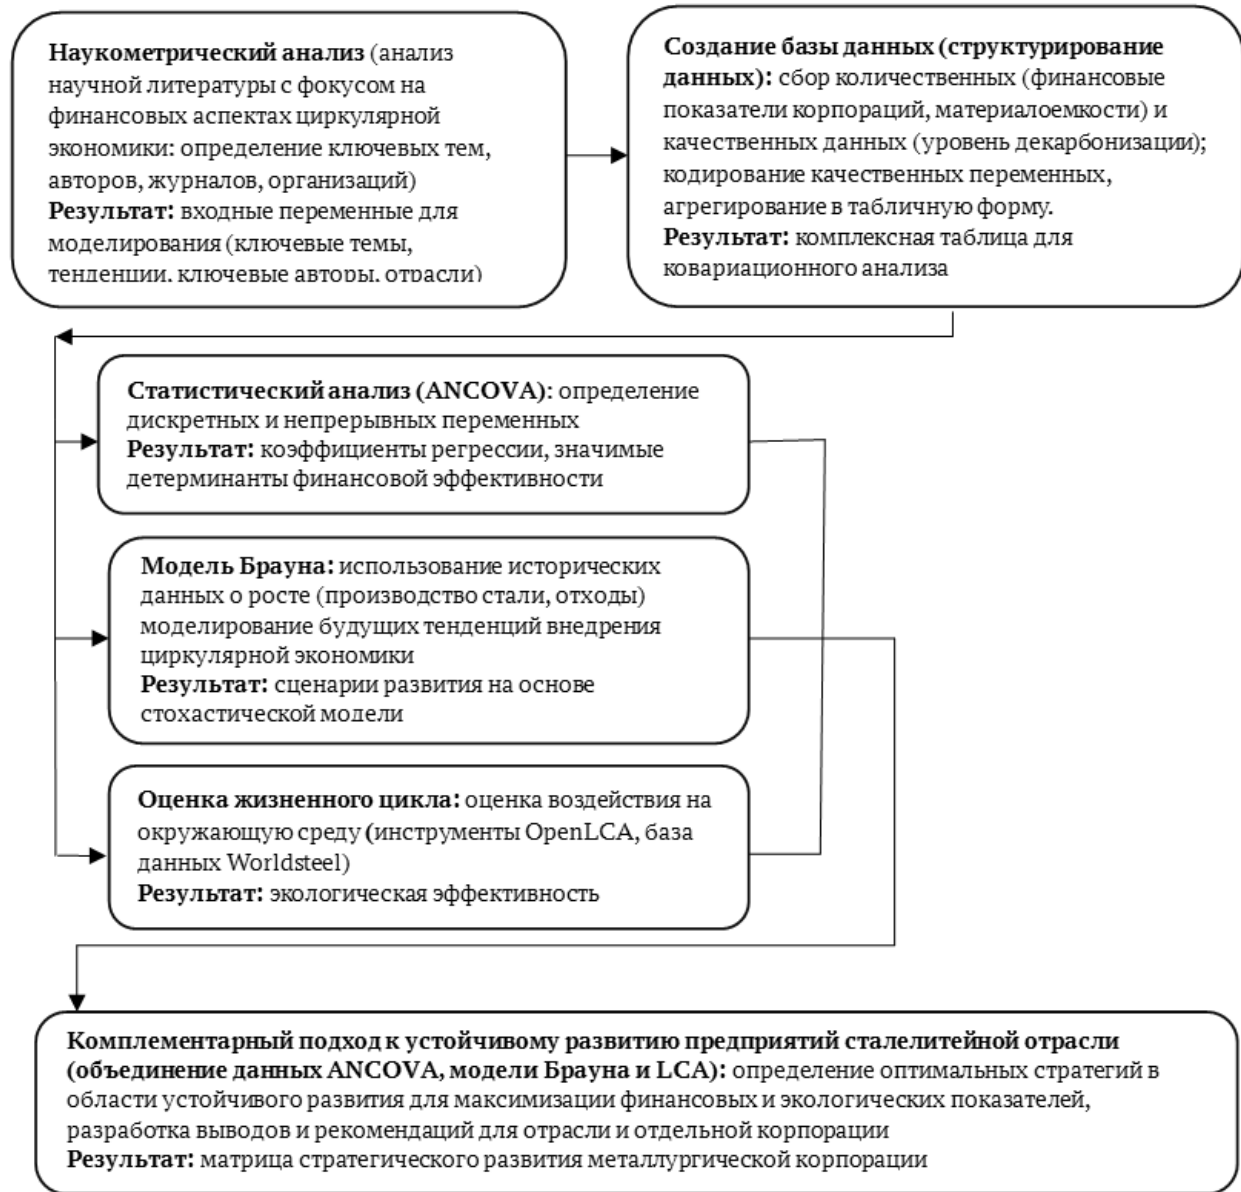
**Наукометрический анализ** (анализ научной литературы с фокусом на финансовых аспектах циркулярной экономики: определение ключевых тем, авторов, журналов, организаций)
**Результат:** входные переменные для моделирования (ключевые темы, тенденции, ключевые авторы, отрасли)

**Создание базы данных (структурирование данных):** сбор количественных (финансовые показатели корпораций, материалоемкости) и качественных данных (уровень декарбонизации); кодирование качественных переменных, агрегирование в табличную форму.
**Результат:** комплексная таблица для ковариационного анализа

**Статистический анализ (ANCOVA)**: определение дискретных и непрерывных переменных
**Результат:** коэффициенты регрессии, значимые детерминанты финансовой эффективности

**Модель Брауна:** использование исторических данных о росте (производство стали, отходы) моделирование будущих тенденций внедрения циркулярной экономики
**Результат:** сценарии развития на основе стохастической модели

**Оценка жизненного цикла:** оценка воздействия на окружающую среду (инструменты OpenLCA, база данных Worldsteel)
**Результат:** экологическая эффективность

**Комплементарный подход к устойчивому развитию предприятий сталелитейной отрасли (объединение данных ANCOVA, модели Брауна и LCA):** определение оптимальных стратегий в области устойчивого развития для максимизации финансовых и экологических показателей, разработка выводов и рекомендаций для отрасли и отдельной корпорации
**Результат:** матрица стратегического развития металлургической корпорации